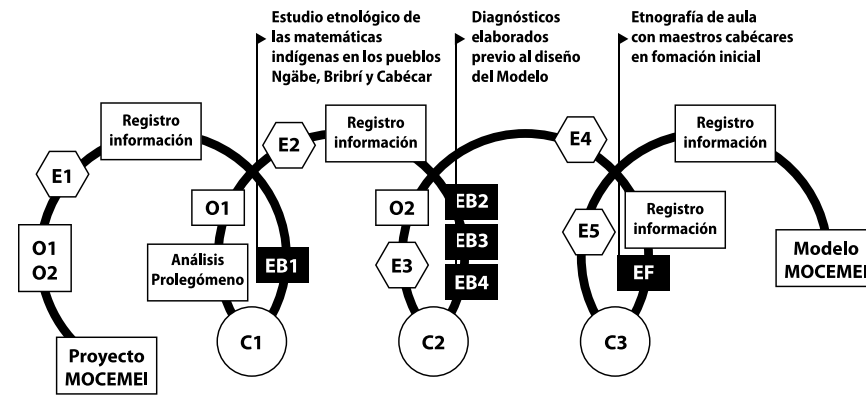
Estudio etnológico de las matemáticas indígenas en los pueblos Ngäbe, Bribrí y Cabécar

Diagnósticos elaborados previo al diseño del Modelo

Etnografía de aula con maestros cabécares en fomación inicial

Registro información

E1

O1
O2

Proyecto MOCEMEI

E2

Registro información

O1

Análisis Prolegómeno

EB1

C1

O2

E3

EB2

EB3

EB4

C2

E4

Registro información

E5

Registro información

EF

C3

Modelo MOCEMEI